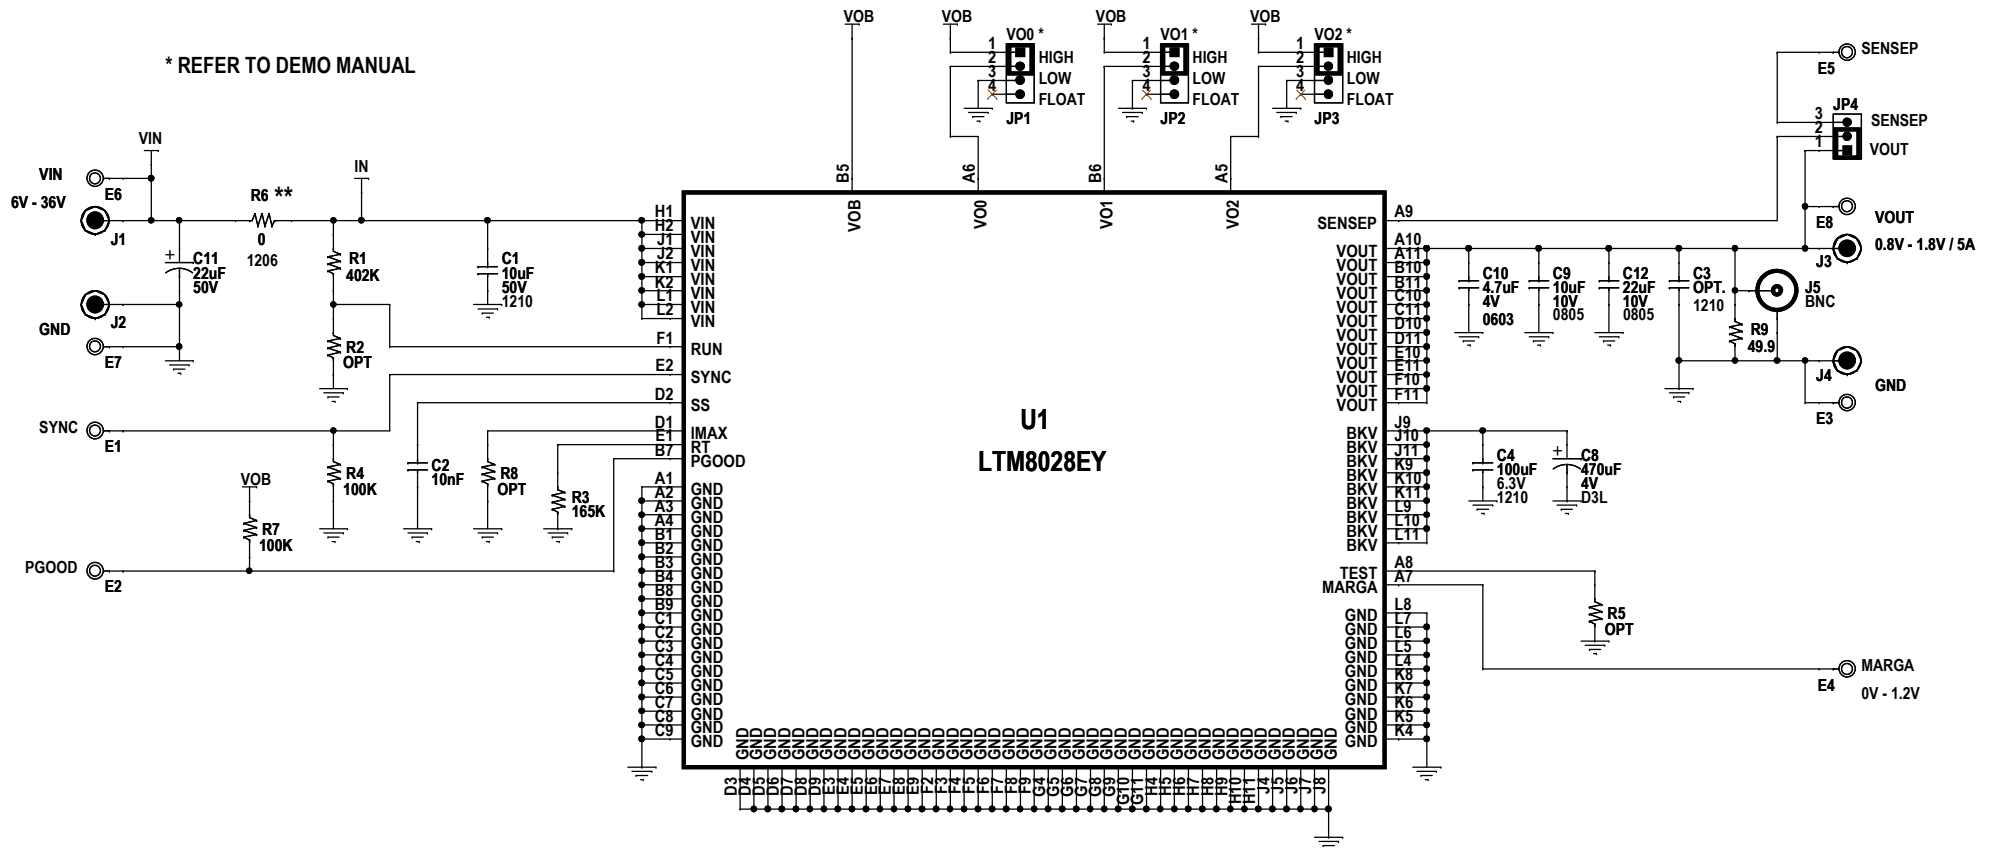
* REFER TO DEMO MANUAL

VOB
VOB
VO0 *
1 HIGH
2 LOW
3 FLOAT
4
JP1
VOB
VO1 *
1 HIGH
2 LOW
3 FLOAT
4
JP2
VOB
VO2 *
1 HIGH
2 LOW
3 FLOAT
4
JP3

SENSEP
E5
3 JP4
2 SENSEP
1 VOUT

VIN
VIN
6V - 36V
E6
J1
R6 **
0
1206
IN
C11
22uF
50V
R1
402K
C1
10uF
50V
1210
GND
J2
E7
R2
OPT
SYNC
E1
R4
100K
C2
10nF
R8
OPT
R3
165K
VOB
R7
100K
PGOOD
E2

B5 A6 B6 A5
VOB VO0 VO1 VO2
H1 H2 J1 J2 K1 K2 L1 L2 VIN VIN VIN VIN VIN VIN VIN VIN
F1 RUN
E2 SYNC
D2 SS
D1 IMAX
E1 RT
B7 PGOOD
A1 A2 A3 A4 B1 B2 B3 B4 B8 B9 C1 C2 C3 C4 C5 C6 C7 C8 C9 GND

U1
LTM8028EY

SENSEP A9
VOUT A10 A11 B10 B11 C10 C11 D10 D11 E10 E11 F10 F11
BKV J9 J10 J11 K9 K10 K11 L9 L10 L11
TEST A8
MARGA A7
GND L8 L7 L6 L5 L4 K8 K7 K6 K5 K4

GND
D3 D4 D5 D6 D7 D8 D9 E3 E4 E5 E6 E7 E8 E9 F2 F3 F4 F5 F6 F7 F8 F9 G4 G5 G6 G7 G8 G9 G10 G11 H4 H5 H6 H7 H8 H9 H10 H11 J4 J5 J6 J7 J8

E8
VOUT
0.8V - 1.8V / 5A
J3
C10
4.7uF
4V
0603
C9
10uF
10V
0805
C12
22uF
10V
0805
C3
OPT.
1210
J5
BNC
R9
49.9
J4
GND
E3
C4
100uF
6.3V
1210
C8
470uF
4V
D3L
R5
OPT
MARGA
E4
0V - 1.2V